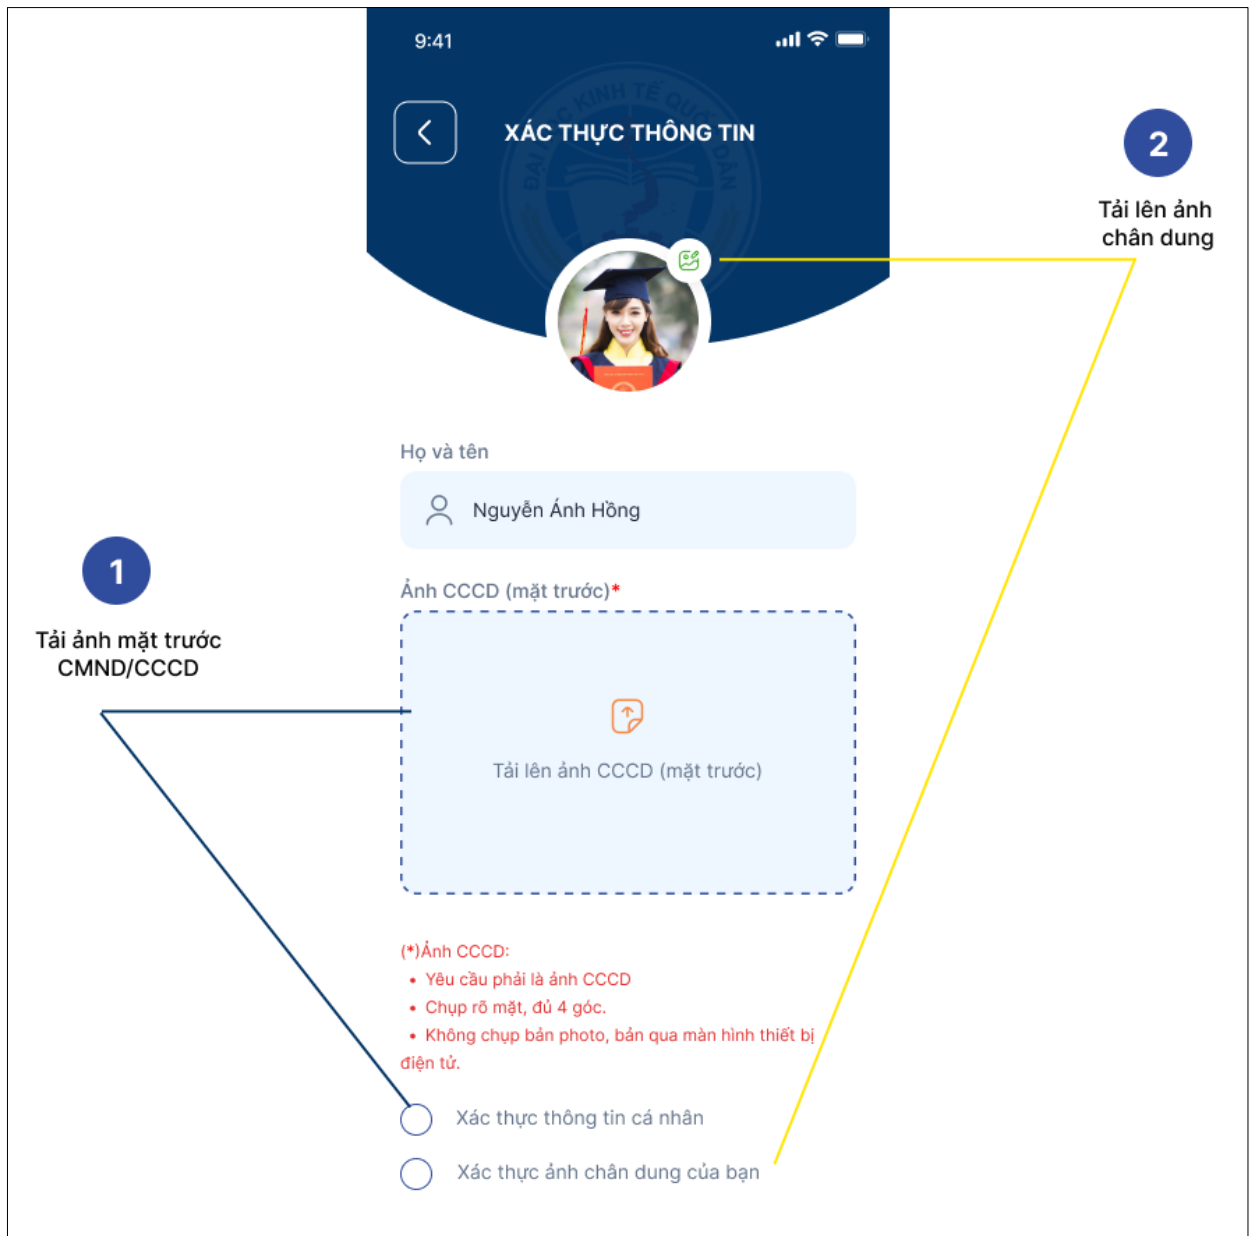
9:41

XÁC THỰC THÔNG TIN

2

Tải lên ảnh chân dung

Họ và tên

Nguyễn Ánh Hồng

1

Tải ảnh mặt trước CMND/CCCD

Ảnh CCCD (mặt trước)*

Tải lên ảnh CCCD (mặt trước)

(*)Ảnh CCCD:
• Yêu cầu phải là ảnh CCCD
• Chụp rõ mặt, đủ 4 góc.
• Không chụp bản photo, bản qua màn hình thiết bị điện tử.

Xác thực thông tin cá nhân

Xác thực ảnh chân dung của bạn